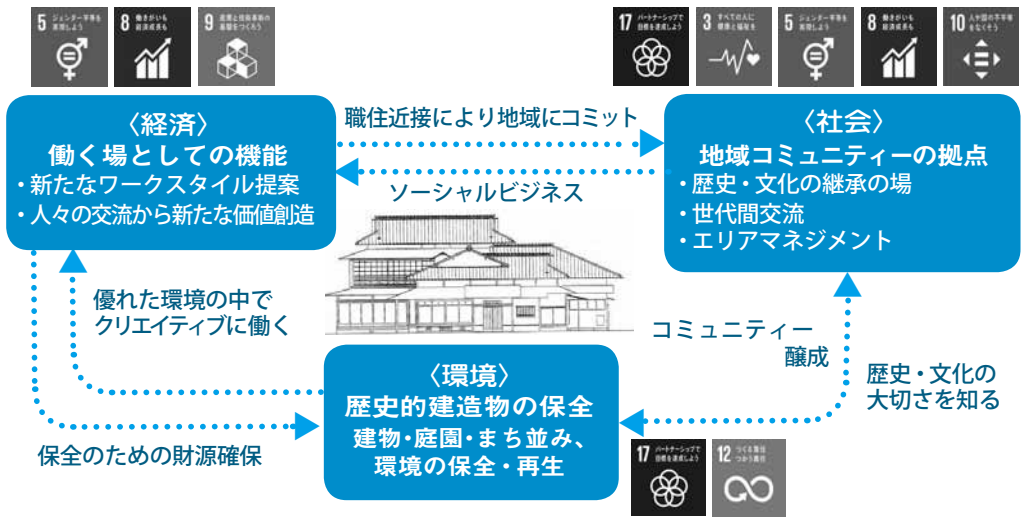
5 ジェンダー平等を実現しよう
8 働きがいも経済成長も
9 産業と技術革新の基盤をつくろう

17 パートナーシップで目標を達成しよう
3 すべての人に健康と福祉を
5 ジェンダー平等を実現しよう
8 働きがいも経済成長も
10 人や国の不平等をなくそう

〈経済〉
働く場としての機能
・新たなワークスタイル提案
・人々の交流から新たな価値創造

職住近接により地域にコミット

ソーシャルビジネス

〈社会〉
地域コミュニティーの拠点
・歴史・文化の継承の場
・世代間交流
・エリアマネジメント

優れた環境の中で
クリエイティブに働く

コミュニティー
醸成

歴史・文化の
大切さを知る

〈環境〉
歴史的建造物の保全
建物・庭園・まち並み、
環境の保全・再生

保全のための財源確保

17 パートナーシップで目標を達成しよう
12 つくる責任つかう責任